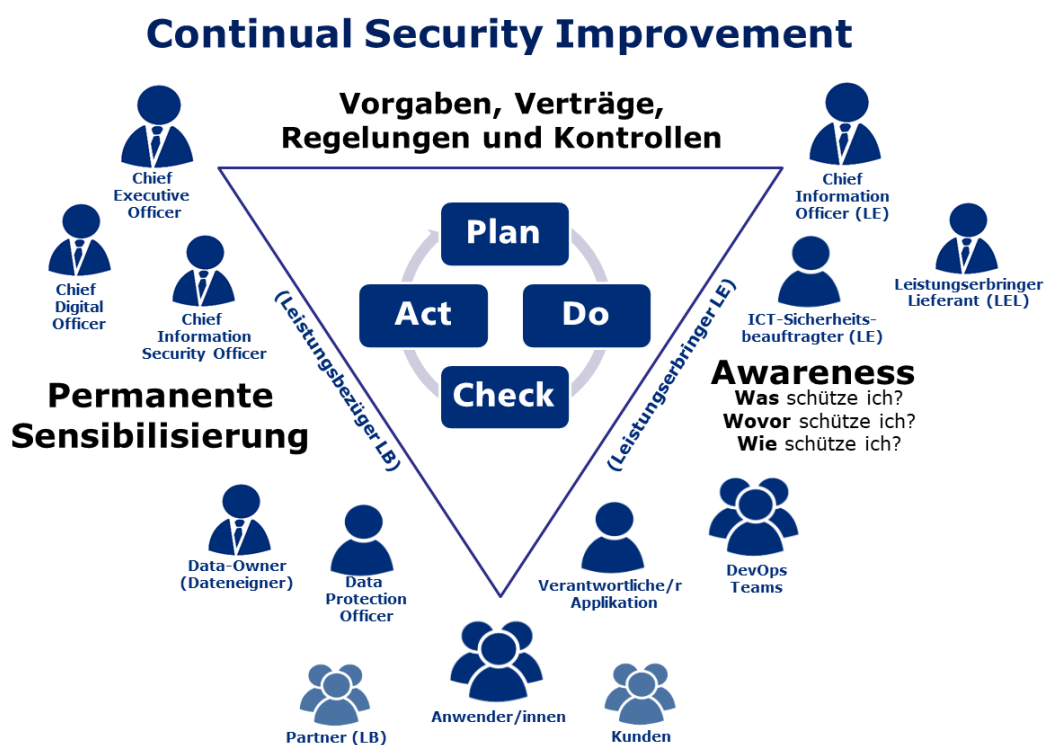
Continual Security Improvement

Vorgaben, Verträge, Regelungen und Kontrollen

Chief Executive Officer

Chief Digital Officer

Chief Information Security Officer

Chief Information Officer (LE)

Leistungserbringer Lieferant (LEL)

ICT-Sicherheitsbeauftragter (LE)

Plan

Act

Do

Check

(Leistungsbezüger LB)

(Leistungserbringer LE)

Permanente Sensibilisierung

Awareness
Was schütze ich?
Wovor schütze ich?
Wie schütze ich?

Data-Owner (Dateneigner)

Data Protection Officer

Verantwortliche/r Applikation

DevOps Teams

Partner (LB)

Anwender/innen

Kunden